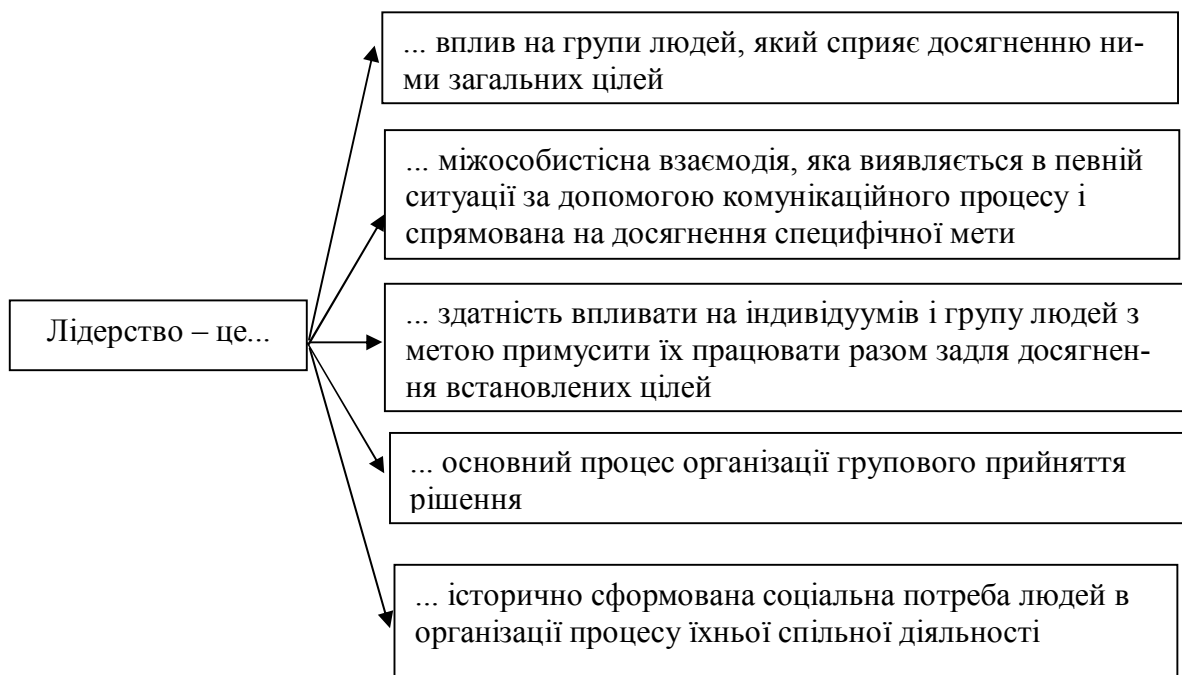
Лідерство – це...

... вплив на групи людей, який сприяє досягненню ними загальних цілей

... міжособистісна взаємодія, яка виявляється в певній ситуації за допомогою комунікаційного процесу і спрямована на досягнення специфічної мети

... здатність впливати на індивідуумів і групу людей з метою примусити їх працювати разом задля досягнення встановлених цілей

... основний процес організації групового прийняття рішення

... історично сформована соціальна потреба людей в організації процесу їхньої спільної діяльності